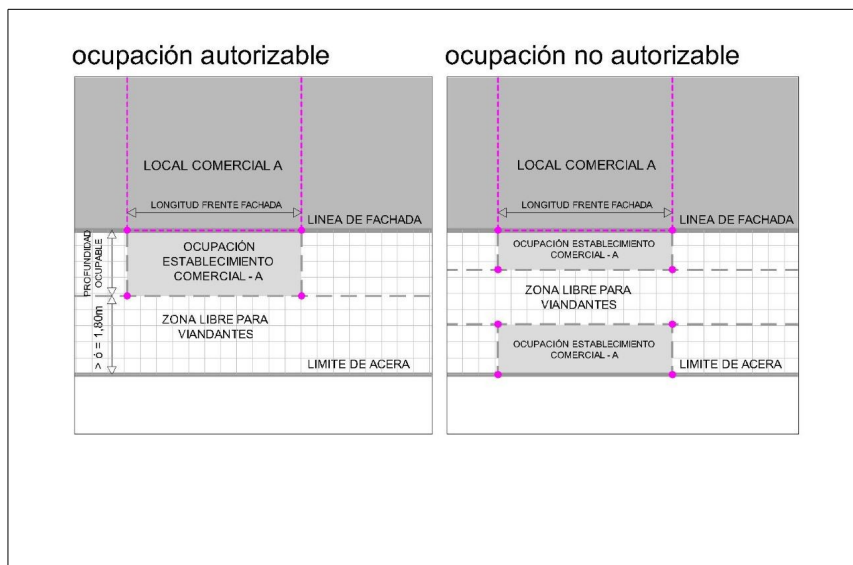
ocupación autorizable

LOCAL COMERCIAL A

LONGITUD FRENTE FACHADA

LINEA DE FACHADA

PROFUNDIDAD OCUPABLE

OCUPACIÓN ESTABLECIMIENTO COMERCIAL - A

> ó = 1,80m

ZONA LIBRE PARA VIANDANTES

LIMITE DE ACERA

ocupación no autorizable

LOCAL COMERCIAL A

LONGITUD FRENTE FACHADA

LINEA DE FACHADA

OCUPACIÓN ESTABLECIMIENTO COMERCIAL - A

ZONA LIBRE PARA VIANDANTES

OCUPACIÓN ESTABLECIMIENTO COMERCIAL - A

LIMITE DE ACERA